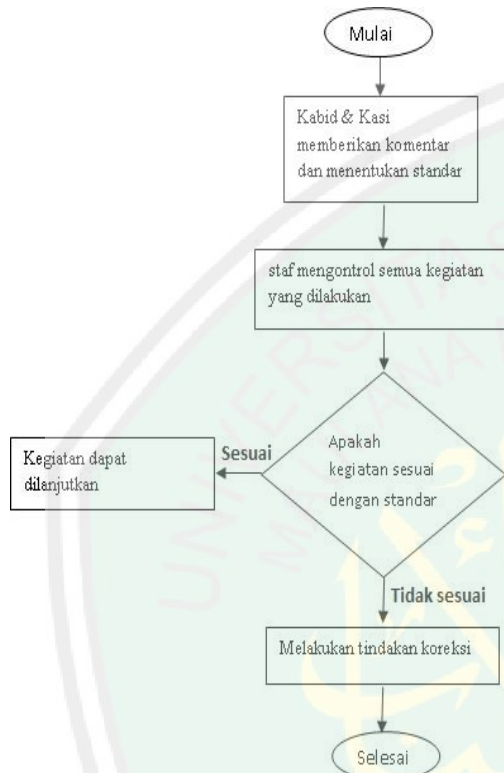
Mulai

Kabid & Kasi memberikan komentar dan menentukan standar

staf mengontrol semua kegiatan yang dilakukan

Apakah kegiatan sesuai dengan standar

Sesuai

Kegiatan dapat dilanjutkan

Tidak sesuai

Melakukan tindakan koreksi

Selesai